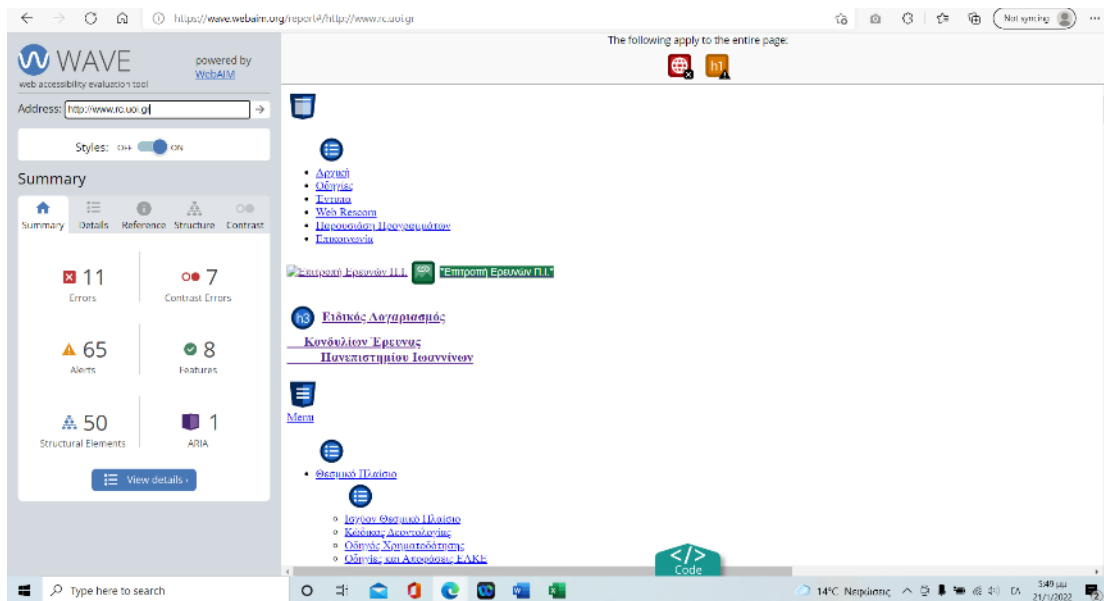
https://wave.webaim.org/report#/http://www.rc.uoi.gr

Not syncing

WAVE
web accessibility evaluation tool
powered by WebAIM

Address: http://www.rc.uoi.gr

Styles: OFF ON

Summary

Summary Details Reference Structure Contrast

11
Errors

7
Contrast Errors

65
Alerts

8
Features

50
Structural Elements

1
ARIA

View details ›

The following apply to the entire page:

h1

- Αρχική
- Οδηγίες
- Έντυπα
- Web Research
- Παρουσίαση Προγραμμάτων
- Επικοινωνία

Επιτροπή Ερευνών Π.Ι. "Επιτροπή Ερευνών Π.Ι."

h3 Ειδικός Λογαριασμός

Κονδυλίων Έρευνας
Πανεπιστημίου Ιωαννίνων

Menu

- Θεσμικό Πλαίσιο

- Ισχύον Θεσμικό Πλαίσιο
- Κώδικας Δεοντολογίας
- Οδηγός Χρηματοδότησης
- Οδηγίες και Αποφάσεις ΕΛΚΕ

</>
Code

Type here to search

14°C Νεφώσεις

3:49 μμ
21/1/2022